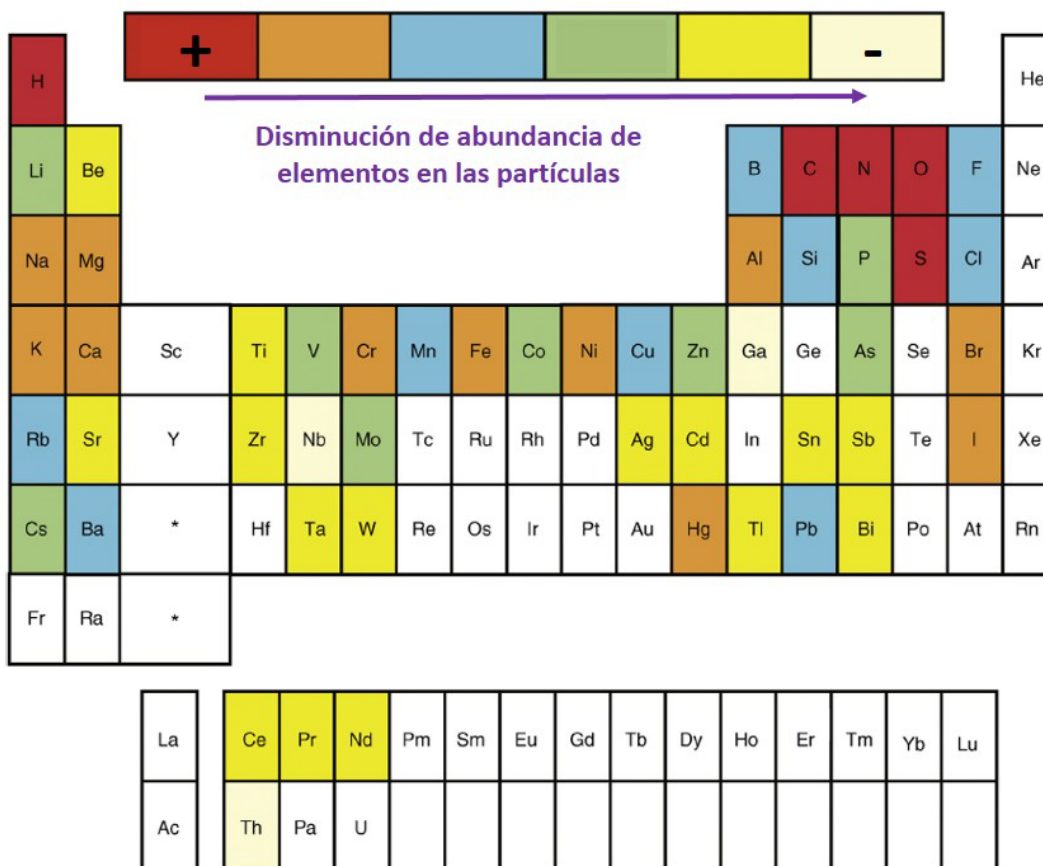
+ -

Disminución de abundancia de elementos en las partículas

H He
Li Be B C N O F Ne
Na Mg Al Si P S Cl Ar
K Ca Sc Ti V Cr Mn Fe Co Ni Cu Zn Ga Ge As Se Br Kr
Rb Sr Y Zr Nb Mo Tc Ru Rh Pd Ag Cd In Sn Sb Te I Xe
Cs Ba * Hf Ta W Re Os Ir Pt Au Hg Tl Pb Bi Po At Rn
Fr Ra *

La Ce Pr Nd Pm Sm Eu Gd Tb Dy Ho Er Tm Yb Lu
Ac Th Pa U